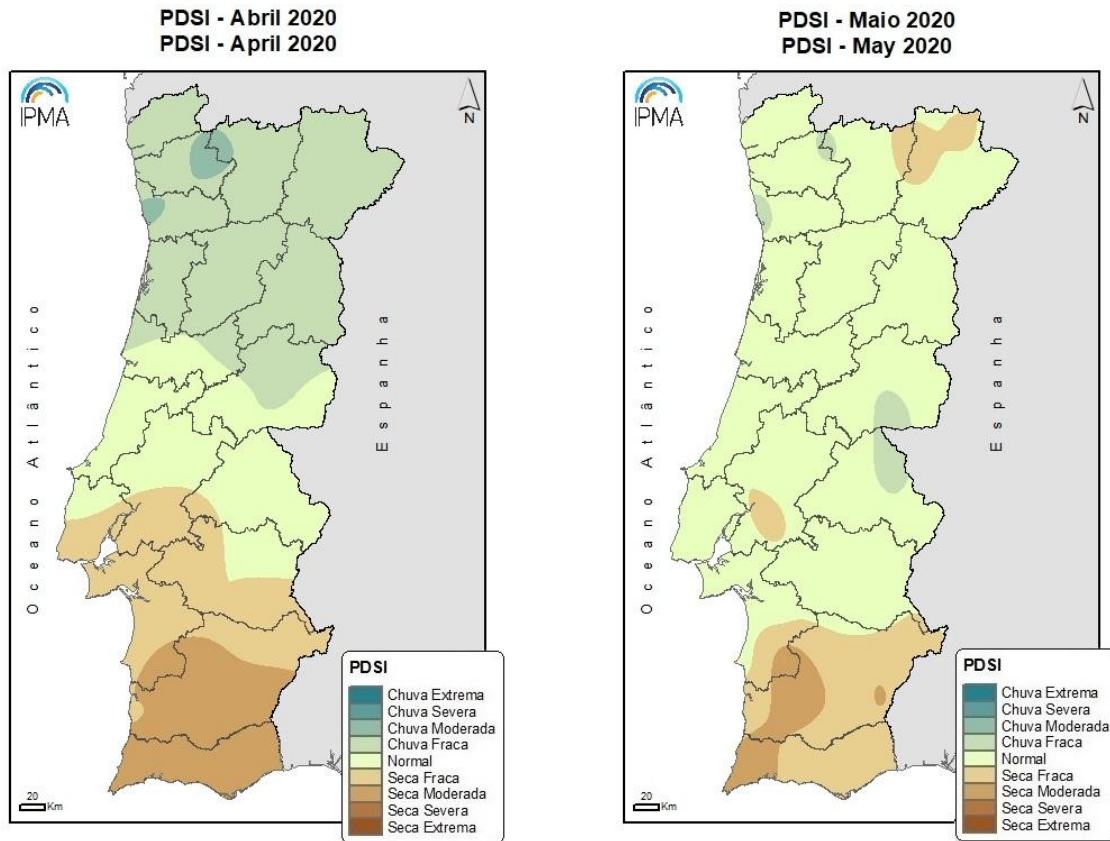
PDSI - Abril 2020
PDSI - April 2020

IPMA

N

Oceano Atlântico

Espanha

PDSI
Chuva Extrema
Chuva Severa
Chuva Moderada
Chuva Fraca
Normal
Seca Fraca
Seca Moderada
Seca Severa
Seca Extrema

20 Km

PDSI - Maio 2020
PDSI - May 2020

IPMA

N

Oceano Atlântico

Espanha

PDSI
Chuva Extrema
Chuva Severa
Chuva Moderada
Chuva Fraca
Normal
Seca Fraca
Seca Moderada
Seca Severa
Seca Extrema

20 Km